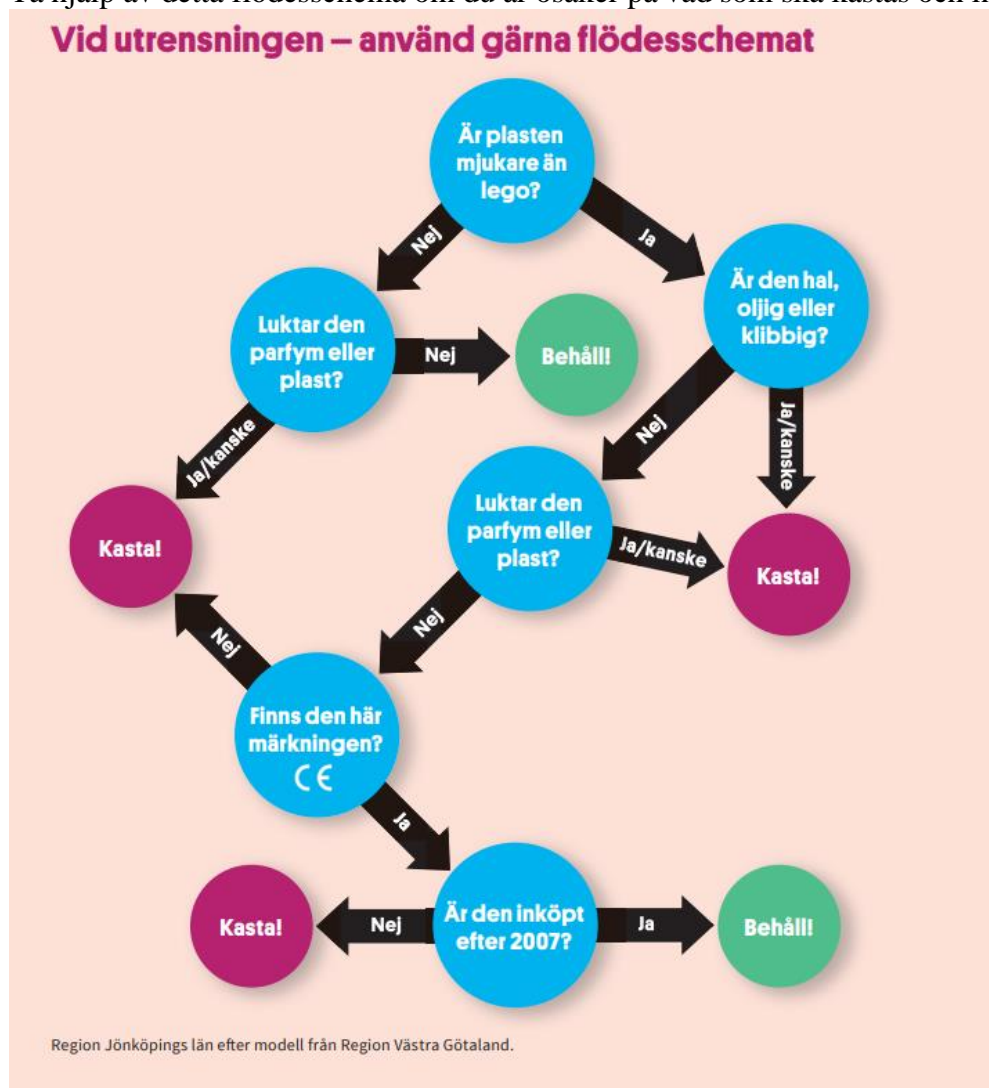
Ta hjälp av detta flödesschema om du är osäker på vad som ska kastas och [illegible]

Vid utrensningen – använd gärna flödesschemat

Är plasten mjukare än lego?

Nej

Ja

Luktar den parfym eller plast?

Nej

Behåll!

Är den hal, oljig eller klibbig?

Ja/kanske

Nej

Ja/kanske

Kasta!

Luktar den parfym eller plast?

Ja/kanske

Kasta!

Nej

Nej

Finns den här märkningen?

CE

Ja

Kasta!

Nej

Är den inköpt efter 2007?

Ja

Behåll!

Region Jönköpings län efter modell från Region Västra Götaland.